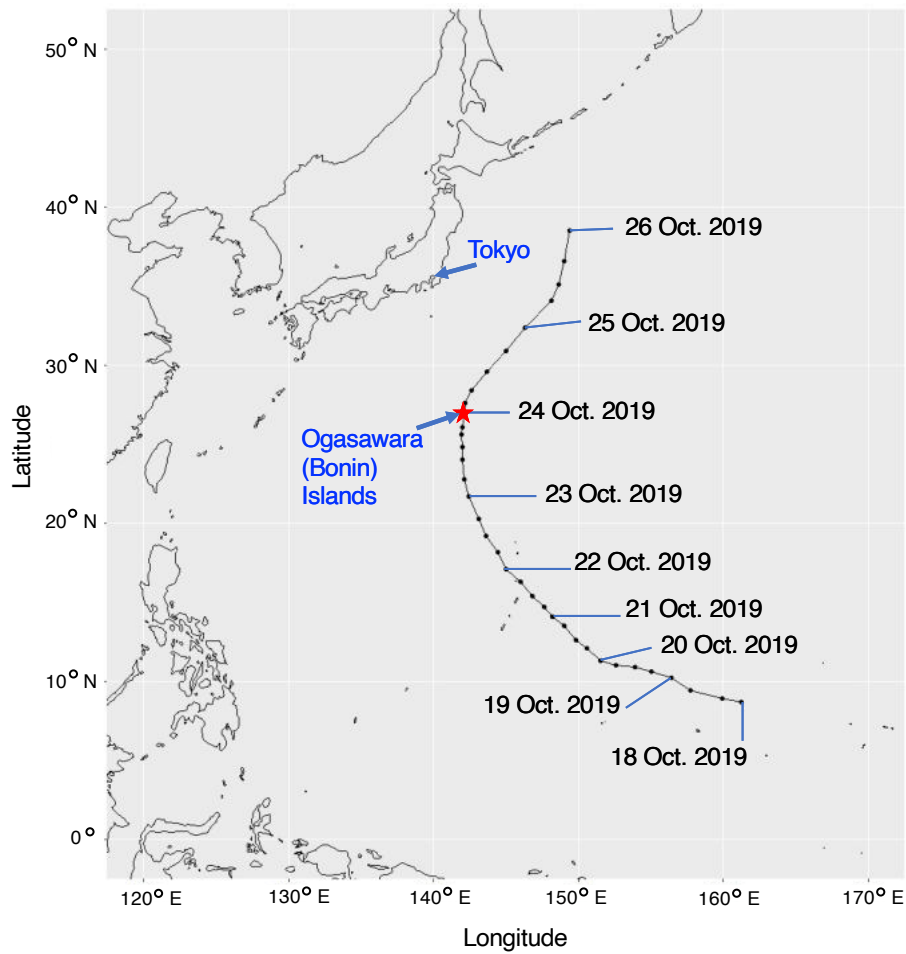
50° N
40° N
30° N
20° N
10° N
0°
Latitude

Tokyo

26 Oct. 2019
25 Oct. 2019
24 Oct. 2019
Ogasawara (Bonin) Islands
23 Oct. 2019
22 Oct. 2019
21 Oct. 2019
20 Oct. 2019
19 Oct. 2019
18 Oct. 2019

120° E
130° E
140° E
150° E
160° E
170° E
Longitude